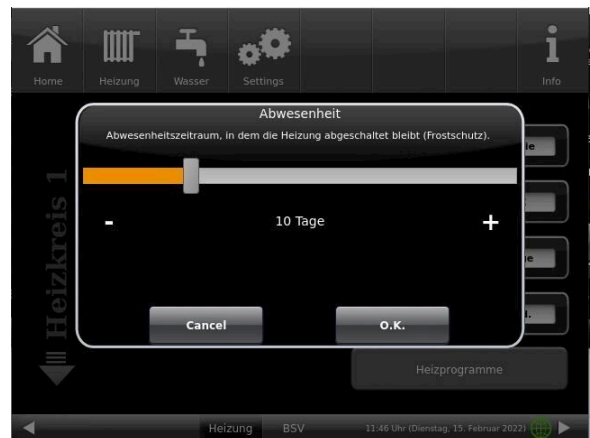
Home
Heizung
Wasser
Settings
Info

Abwesenheit
Abwesenheitszeitraum, in dem die Heizung abgeschaltet bleibt (Frostschutz).

-
10 Tage
+

Cancel
O.K.

Heizkreis 1

le
ge
l.

Heizprogramme

Heizung
BSV
11:46 Uhr (Dienstag, 15. Februar 2022)